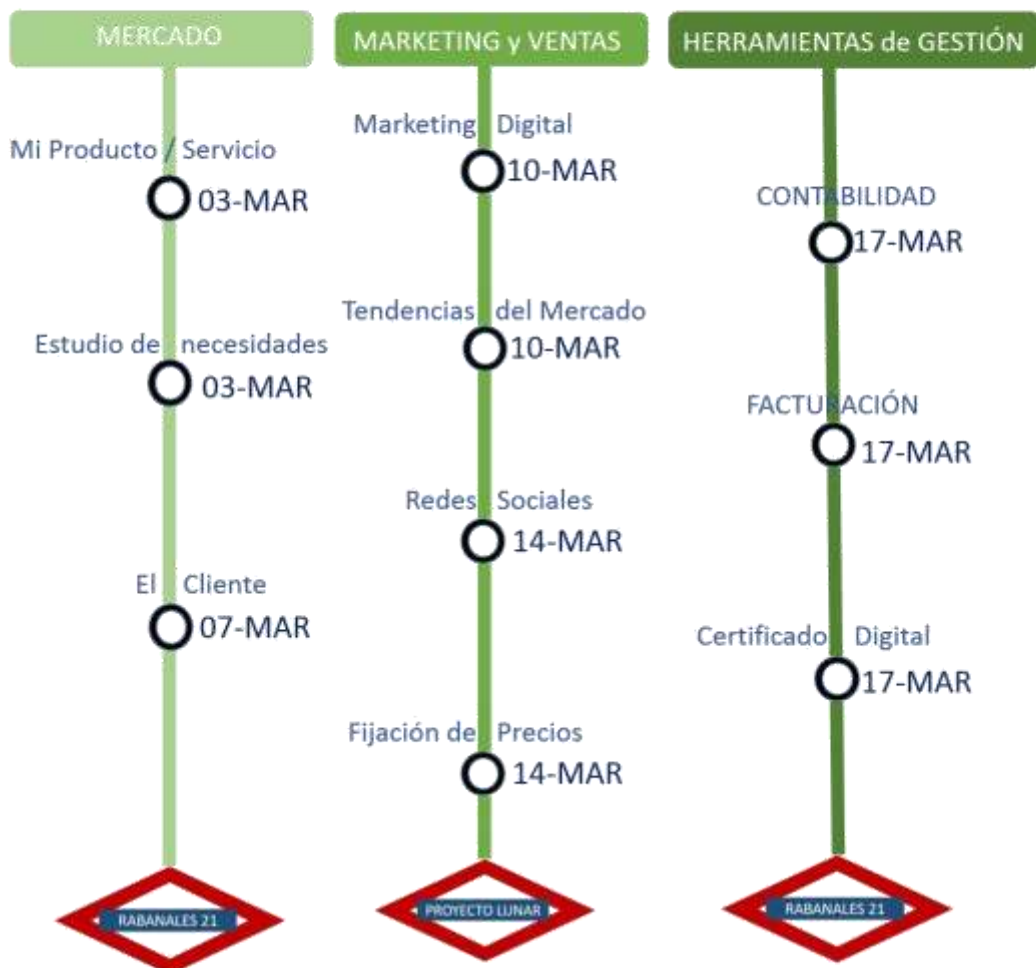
MERCADO

Mi Producto / Servicio
03-MAR

Estudio de necesidades
03-MAR

El Cliente
07-MAR

RABANALES 21

MARKETING y VENTAS

Marketing Digital
10-MAR

Tendencias del Mercado
10-MAR

Redes Sociales
14-MAR

Fijación de Precios
14-MAR

PROYECTO LUNAR

HERRAMIENTAS de GESTIÓN

CONTABILIDAD
17-MAR

FACTURACIÓN
17-MAR

Certificado Digital
17-MAR

RABANALES 21